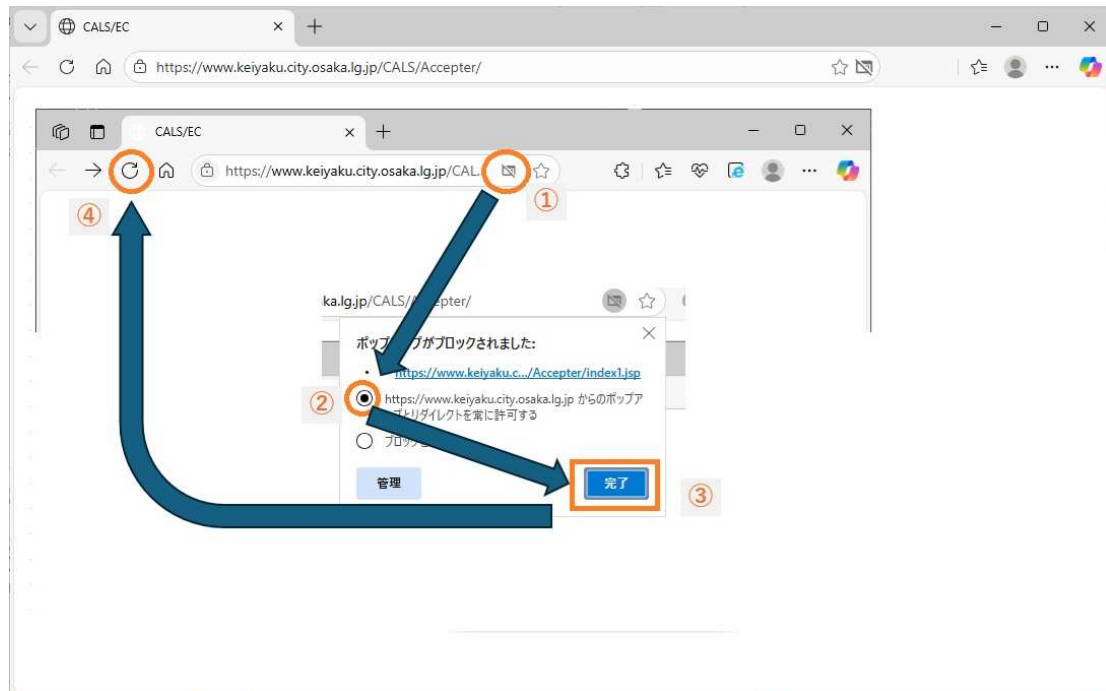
CALS/EC

https://www.keiyaku.city.osaka.lg.jp/CALS/Accepter/

CALS/EC

https://www.keiyaku.city.osaka.lg.jp/CAL

①

④

ka.lg.jp/CALS/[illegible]epter/

ポップ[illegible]プがブロックされました:

https://www.keiyaku.c.../Accepter/index1.jsp

②

https://www.keiyaku.city.osaka.lg.jp からのポップア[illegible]プとリダイレクトを常に許可する

ブロッ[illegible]

管理

完了

③